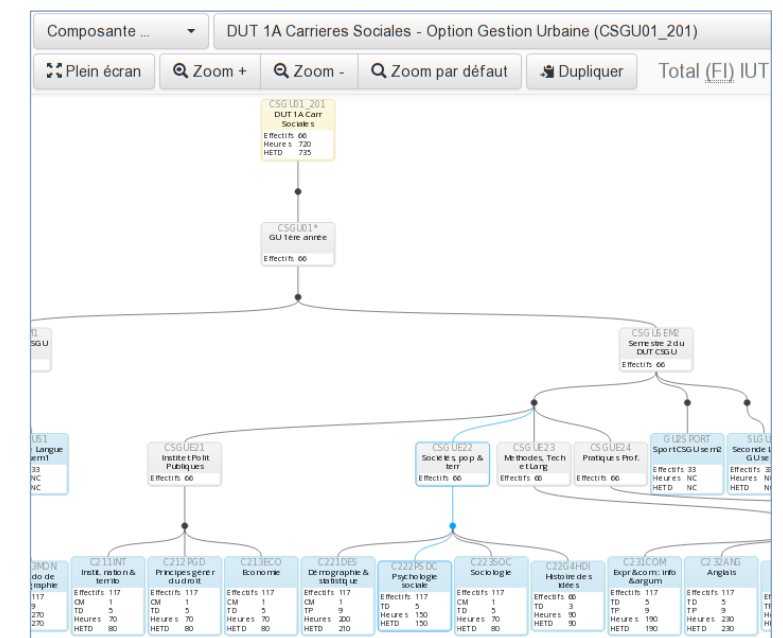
Composante ...

DUT 1A Carrieres Sociales - Option Gestion Urbaine (CSGU01_201)

Plein écran | Zoom + | Zoom - | Zoom par défaut | Dupliquer | Total (FI) IUT

CSGU01_201
DUT 1A Carr Sociales
Effectifs 66
Heures 720
HETD 735

CSGU01*
GU 1ère année
Effectifs 66

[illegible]
SGU

CSGUSEM2
Semestre 2 du DUT CSGU
Effectifs 66

US1
Langue sem1
33
NC
NC

CSGUE21
Institut Polit Publiques
Effectifs 66

CSGUE22
Sociétés, pop & terr
Effectifs 66

CSGUE23
Methodes, Tech et Lang
Effectifs 66

CSGUE24
Pratiques Prof.
Effectifs 66

GU2SPORT
SportCSGUsem2
Effectifs 33
Heures NC
HETD NC

SLGU
Seconde L GUse
Effectifs 33
Heures N
HETD N

3MDN
do de graphie
117
9
270
270

C211INT
Instit. nation & territo
Effectifs 117
CM 1
TD 5
Heures 70
HETD 80

C212PGD
Principes générau du droit
Effectifs 117
CM 1
TD 5
Heures 70
HETD 80

C213ECO
Economie
Effectifs 117
CM 1
TD 5
Heures 70
HETD 80

C221DES
Démographie & statistique
Effectifs 117
CM 1
TP 9
Heures 200
HETD 210

C222PSDC
Psychologie sociale
Effectifs 117
TD 5
Heures 150
HETD 150

C223SOC
Sociologie
Effectifs 117
CM 1
TD 5
Heures 70
HETD 80

C22G4HDI
Histoire des idées
Effectifs 66
TD 3
Heures 90
HETD 90

C231COM
Expr&com: info &argum
Effectifs 117
TD 5
TP 9
Heures 190
HETD 190

C232ANG
Anglais
Effectifs 117
TD 5
TP 9
Heures 230
HETD 230